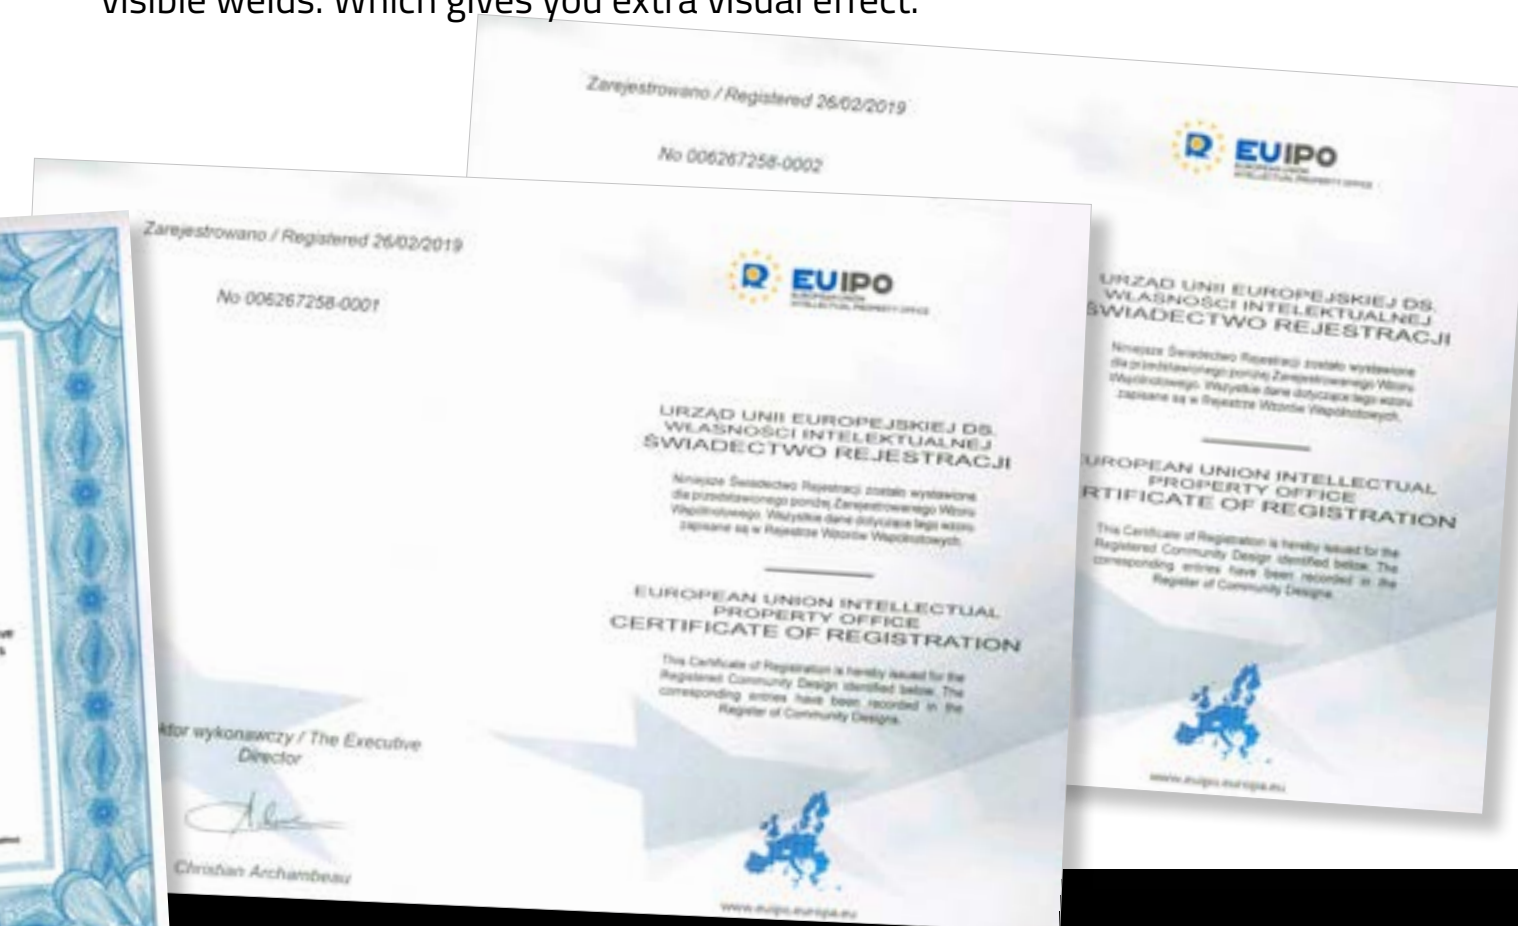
visible welds. Which gives you extra visual effect.

Zarejestrowano / Registered 26/02/2019

No 006267258-0002

EUIPO
EUROPEAN UNION INTELLECTUAL PROPERTY OFFICE

URZAD UNII EUROPEJSKIEJ DS. WLASNOSCI INTELEKTUALNEJ
SWIADECTWO REJESTRACJI

Niniejsze Swiadectwo Rejestracji zostalo wystawione dla przedstawionego ponizej Zarejestrowanego Wzoru Wspólnotowego. Wszystkie dane dotyczace tego wzoru zapisane sa w Rejestrze Wzorów Wspólnotowych.

EUROPEAN UNION INTELLECTUAL PROPERTY OFFICE
CERTIFICATE OF REGISTRATION

This Certificate of Registration is hereby issued for the Registered Community Design identified below. The corresponding entries have been recorded in the Register of Community Designs.

www.euipo.europa.eu

Zarejestrowano / Registered 26/02/2019

No 006267258-0001

EUIPO
EUROPEAN UNION INTELLECTUAL PROPERTY OFFICE

URZAD UNII EUROPEJSKIEJ DS. WLASNOSCI INTELEKTUALNEJ
SWIADECTWO REJESTRACJI

Niniejsze Swiadectwo Rejestracji zostalo wystawione dla przedstawionego ponizej Zarejestrowanego Wzoru Wspólnotowego. Wszystkie dane dotyczace tego wzoru zapisane sa w Rejestrze Wzorów Wspólnotowych.

EUROPEAN UNION INTELLECTUAL PROPERTY OFFICE
CERTIFICATE OF REGISTRATION

This Certificate of Registration is hereby issued for the Registered Community Design identified below. The corresponding entries have been recorded in the Register of Community Designs.

ktor wykonawczy / The Executive Director

Christian Archambeau

www.euipo.europa.eu